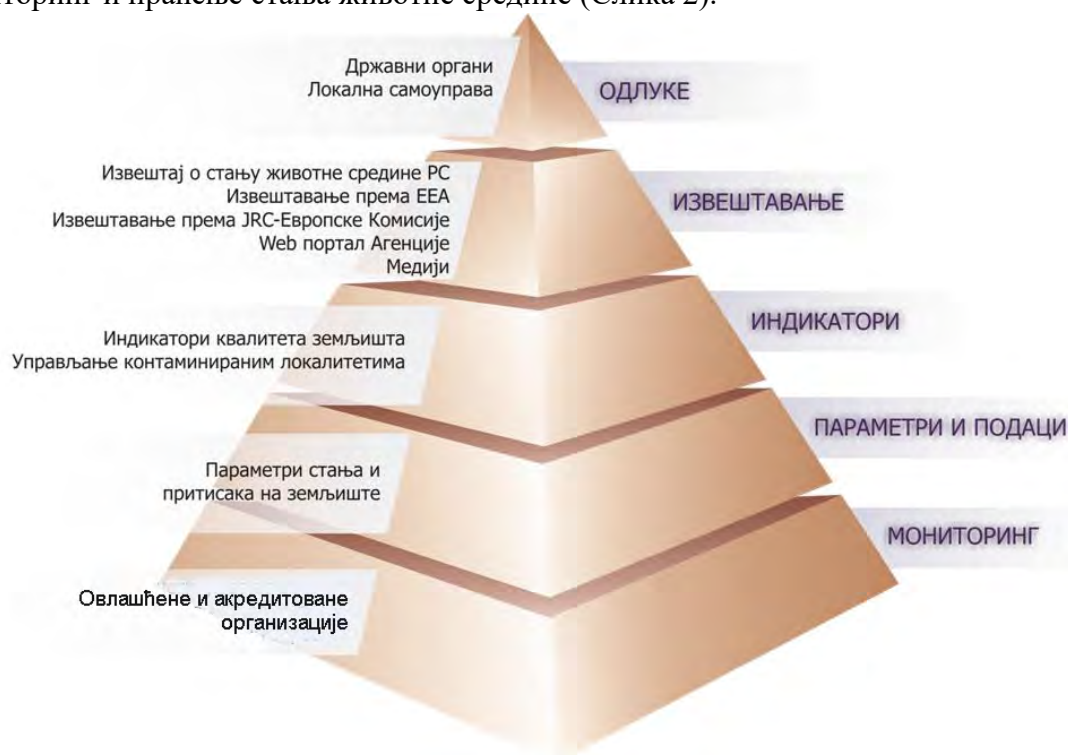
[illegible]торинг и праћење стања животне средине (Слика 2).

Државни органи
Локална самоуправа

ОДЛУКЕ

Извештај о стању животне средине РС
Извештавање према ЕЕА
Извештавање према JRC-Европске Комисије
Web портал Агенције
Медији

ИЗВЕШТАВАЊЕ

Индикатори квалитета земљишта
Управљање контаминираним локалитетима

ИНДИКАТОРИ

ПАРАМЕТРИ И ПОДАЦИ

Параметри стања и притисака на земљиште

МОНИТОРИНГ

Овлашћене и акредитоване организације